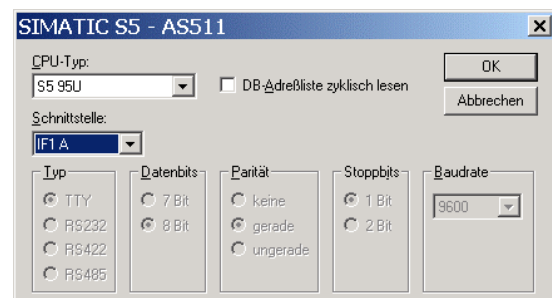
SIMATIC S5 - AS511

CPU-Typ:
S5 95U

DB-Adreßliste zyklisch lesen

OK
Abbrechen

Schnittstelle:
IF1 A

Typ
TTY
RS232
RS422
RS485

Datenbits
7 Bit
8 Bit

Parität
keine
gerade
ungerade

Stoppbits
1 Bit
2 Bit

Baudrate
9600